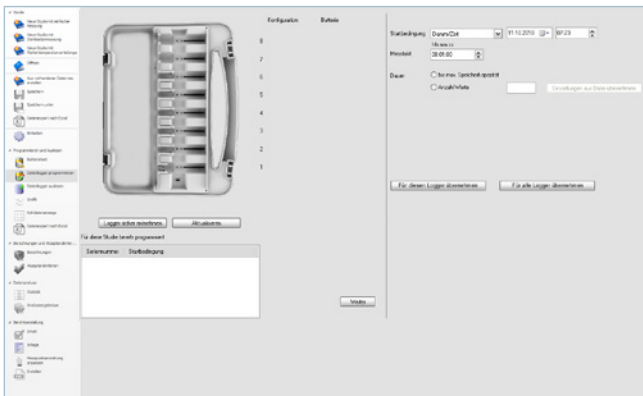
Konfiguration

Batterie

8

7

6

5

4

3

2

1

Logger aktiv zeichnen

Aktualisieren

Für diese Studie bereits programmiert

Seriennummer

Startbedingung

Weiter

Startbedingung

Datum/Zeit

11.10.2010

07:23

hh:mm:ss

Messtakt

00:01:00

Dauer

bis max. Speicherkapazität

Anzahl Werte

Einstellungen aus Datei übernehmen

Für diesen Logger übernehmen

Für alle Logger übernehmen

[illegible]